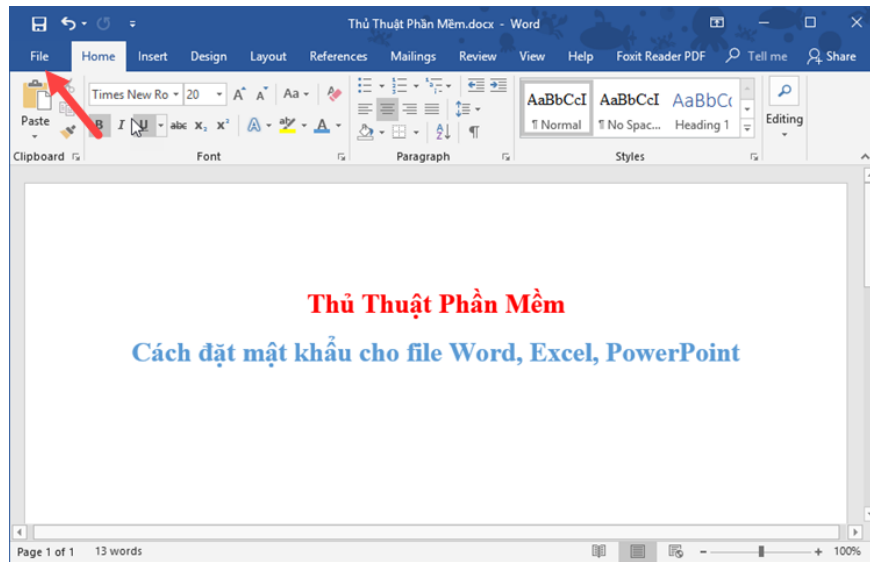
Thủ Thuật Phần Mềm.docx - Word

File Home Insert Design Layout References Mailings Review View Help Foxit Reader PDF Tell me Share

Paste
Times New Ro 20
B I U abc $x_2$ $x^2$
AaBbCcI ¶ Normal
AaBbCcI ¶ No Spac...
AaBbC Heading 1
Editing

Clipboard Font Paragraph Styles

Thủ Thuật Phần Mềm

Cách đặt mật khẩu cho file Word, Excel, PowerPoint

Page 1 of 1 13 words 100%